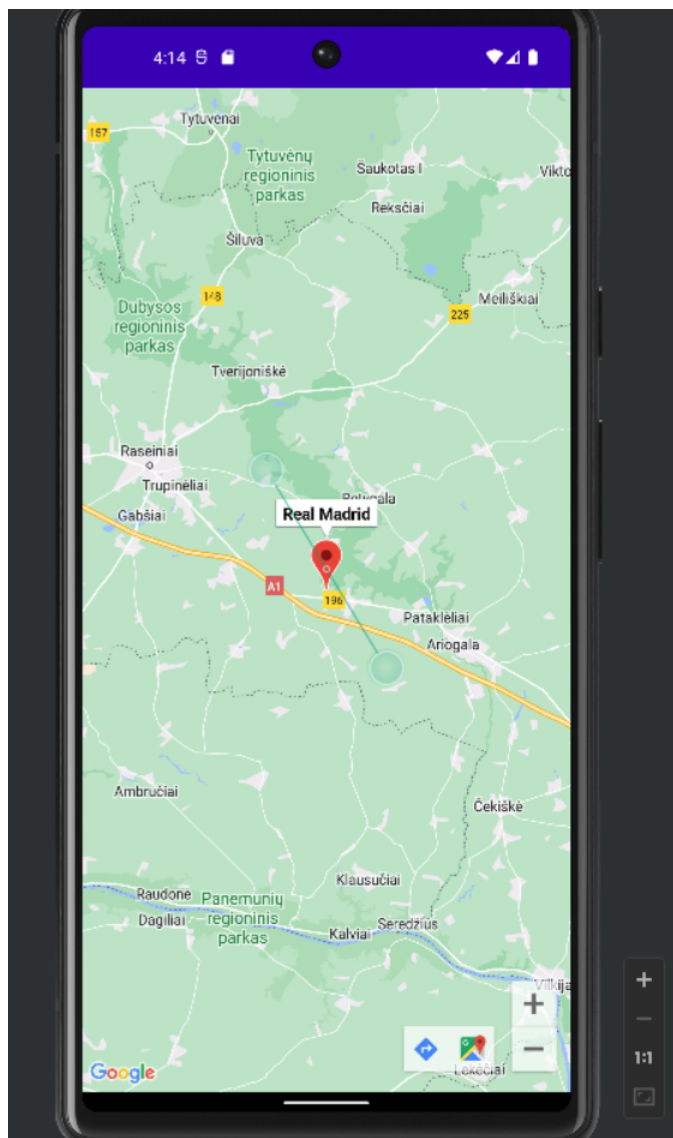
4:14

157
Tytuvėnai
Tytuvėnų regioninis parkas
Šaukotas I
Vikto
Rekščiai
Šiluva
148
Dubysos regioninis parkas
225
Meiliškiai
Tverijoniškė
Raseiniai
Trupinėliai
Betygala
Gabšiai
Real Madrid
A1
196
Pataklėliai
Ariogala
Ambručiai
Čekiškė
Klausučiai
Raudonė
Dagiliai
Panemunių regioninis parkas
Seredžius
Kalviai
Vilkija
+
−
Google
Lekėčiai

+
−
1:1